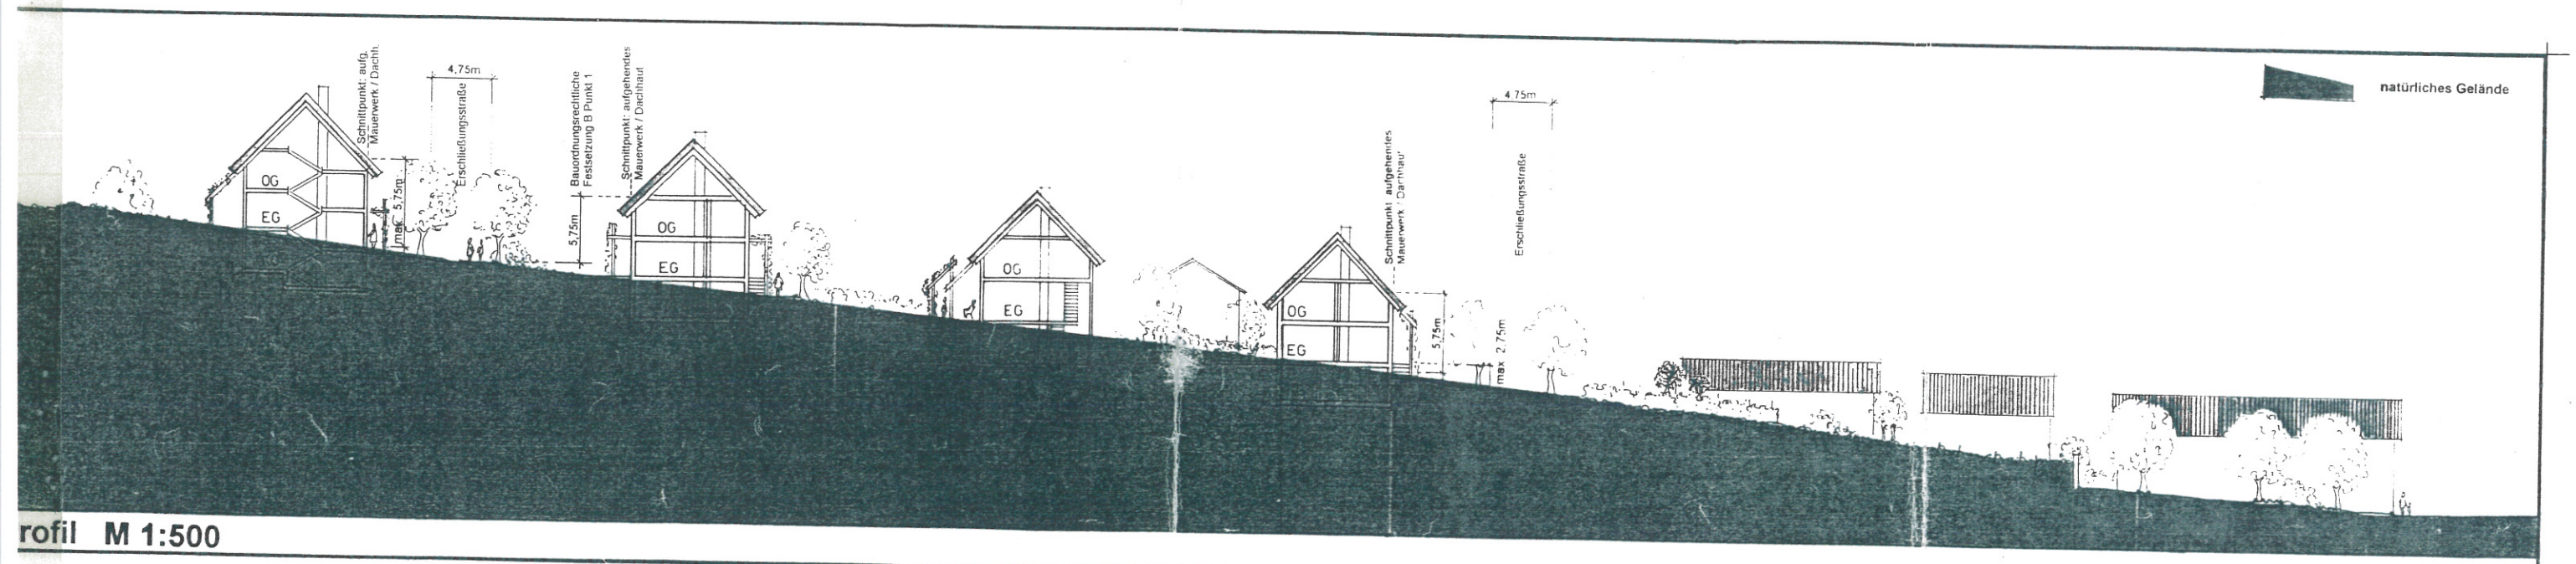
natürliches Gelände

Schnittpunkt: aufg. Mauerwerk / Dachh.

4,75m

Erschließungsstraße

max. 5,75m

OG

EG

Bauordnungsrechtliche Festsetzung B Punkt 1

Schnittpunkt: aufgehendes Mauerwerk / Dachhaut

5,75m

OG

EG

OG

EG

Schnittpunkt: aufgehendes Mauerwerk / Dachhaut

4,75m

Erschließungsstraße

OG

EG

5,75m

max. 2,75m

rofil M 1:500